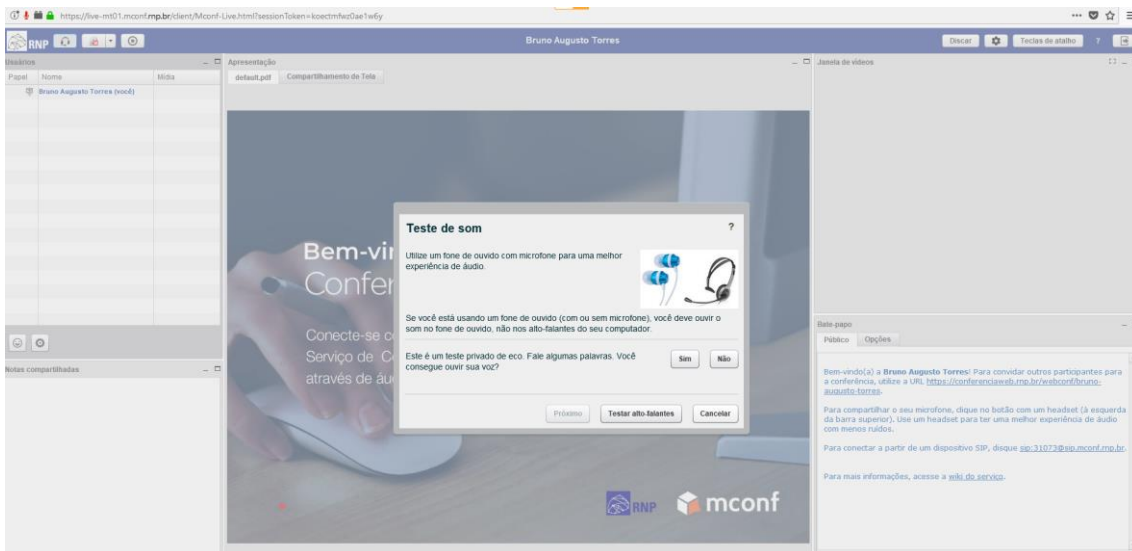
https://live-mt01.mconf.rnp.br/client/Mconf-Live.html?sessionToken=koectmfwz0ae1w6y

RNP

Bruno Augusto Torres

Discar | Teclas de atalho | ?

Usuários

Papel | Nome | Mídia

Bruno Augusto Torres (você)

Notas compartilhadas

Apresentação

default.pdf | Compartilhamento de Tela

Bem-vi
Confer

Conecte-se c
Serviço de C
através de áu

RNP mconf

Teste de som

?

Utilize um fone de ouvido com microfone para uma melhor experiência de áudio.

Se você está usando um fone de ouvido (com ou sem microfone), você deve ouvir o som no fone de ouvido, não nos alto-falantes do seu computador.

Este é um teste privado de eco. Fale algumas palavras. Você consegue ouvir sua voz?

Sim | Não

Próximo | Testar alto-falantes | Cancelar

Janela de vídeos

Bate-papo

Público | Opções

Bem-vindo(a) a Bruno Augusto Torres! Para convidar outros participantes para a conferência, utilize a URL https://conferenciaweb.rnp.br/webconf/bruno-augusto-torres.

Para compartilhar o seu microfone, clique no botão com um headset (à esquerda da barra superior). Use um headset para ter uma melhor experiência de áudio com menos ruídos.

Para conectar a partir de um dispositivo SIP, disque sip:31073@sip.mconf.rnp.br.

Para mais informações, acesse a wiki do serviço.